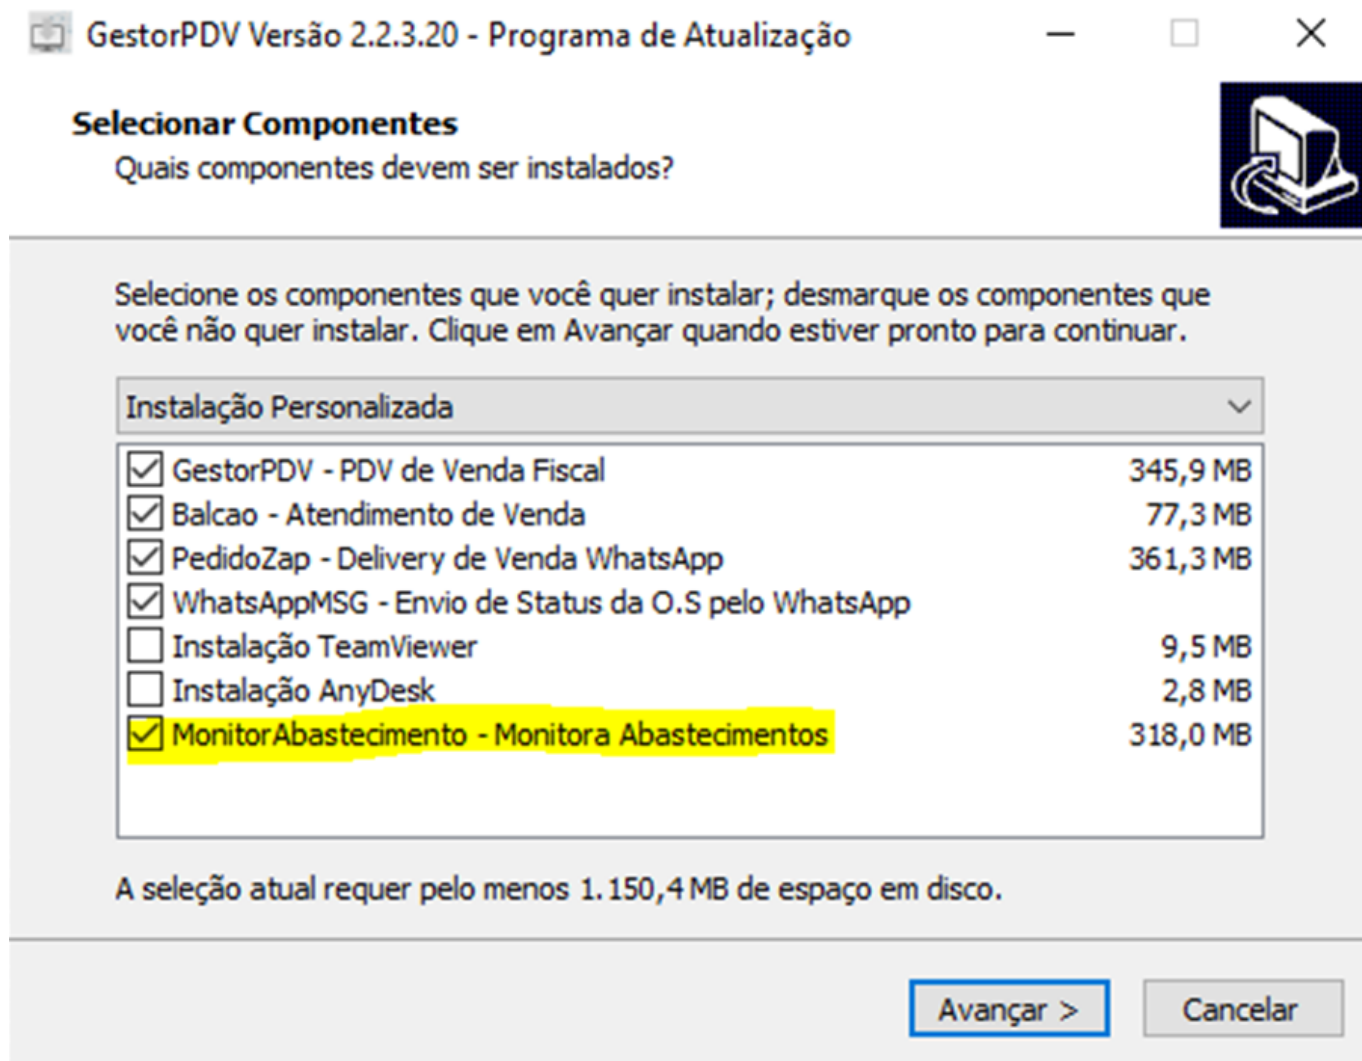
GestorPDV Versão 2.2.3.20 - Programa de Atualização

Selecionar Componentes
Quais componentes devem ser instalados?

Selecione os componentes que você quer instalar; desmarque os componentes que você não quer instalar. Clique em Avançar quando estiver pronto para continuar.

Instalação Personalizada

| | | |
|---|---|---|
| ☑ | GestorPDV - PDV de Venda Fiscal | 345,9 MB |
| ☑ | Balcao - Atendimento de Venda | 77,3 MB |
| ☑ | PedidoZap - Delivery de Venda WhatsApp | 361,3 MB |
| ☑ | WhatsAppMSG - Envio de Status da O.S pelo WhatsApp | |
| ☐ | Instalação TeamViewer | 9,5 MB |
| ☐ | Instalação AnyDesk | 2,8 MB |
| ☑ | MonitorAbastecimento - Monitora Abastecimentos | 318,0 MB |

A seleção atual requer pelo menos 1.150,4 MB de espaço em disco.

Avançar >
Cancelar